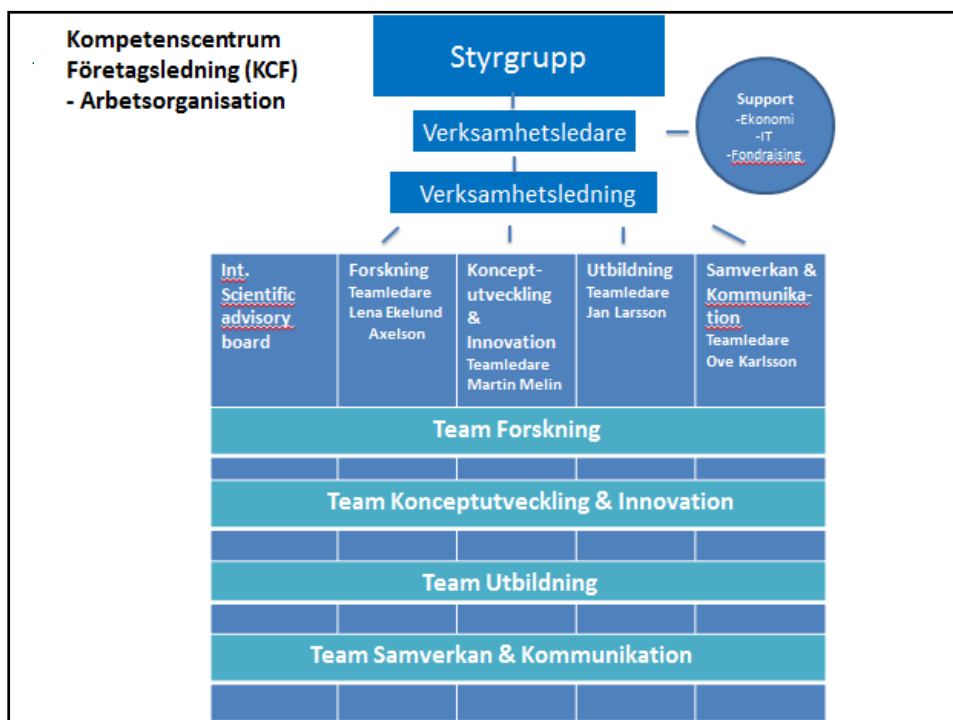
Kompetenscentrum Företagsledning (KCF) - Arbetsorganisation

Styrgrupp

Verksamhetsledare

Support
-Ekonomi
-IT
-Fondraising

Verksamhetsledning

| Int. Scientific advisory board | Forskning Teamledare Lena Ekelund Axelson | Konceptutveckling & Innovation Teamledare Martin Melin | Utbildning Teamledare Jan Larsson | Samverkan & Kommunikation Teamledare Ove Karlsson |
|---|---|---|---|---|

Team Forskning

Team Konceptutveckling & Innovation

Team Utbildning

Team Samverkan & Kommunikation